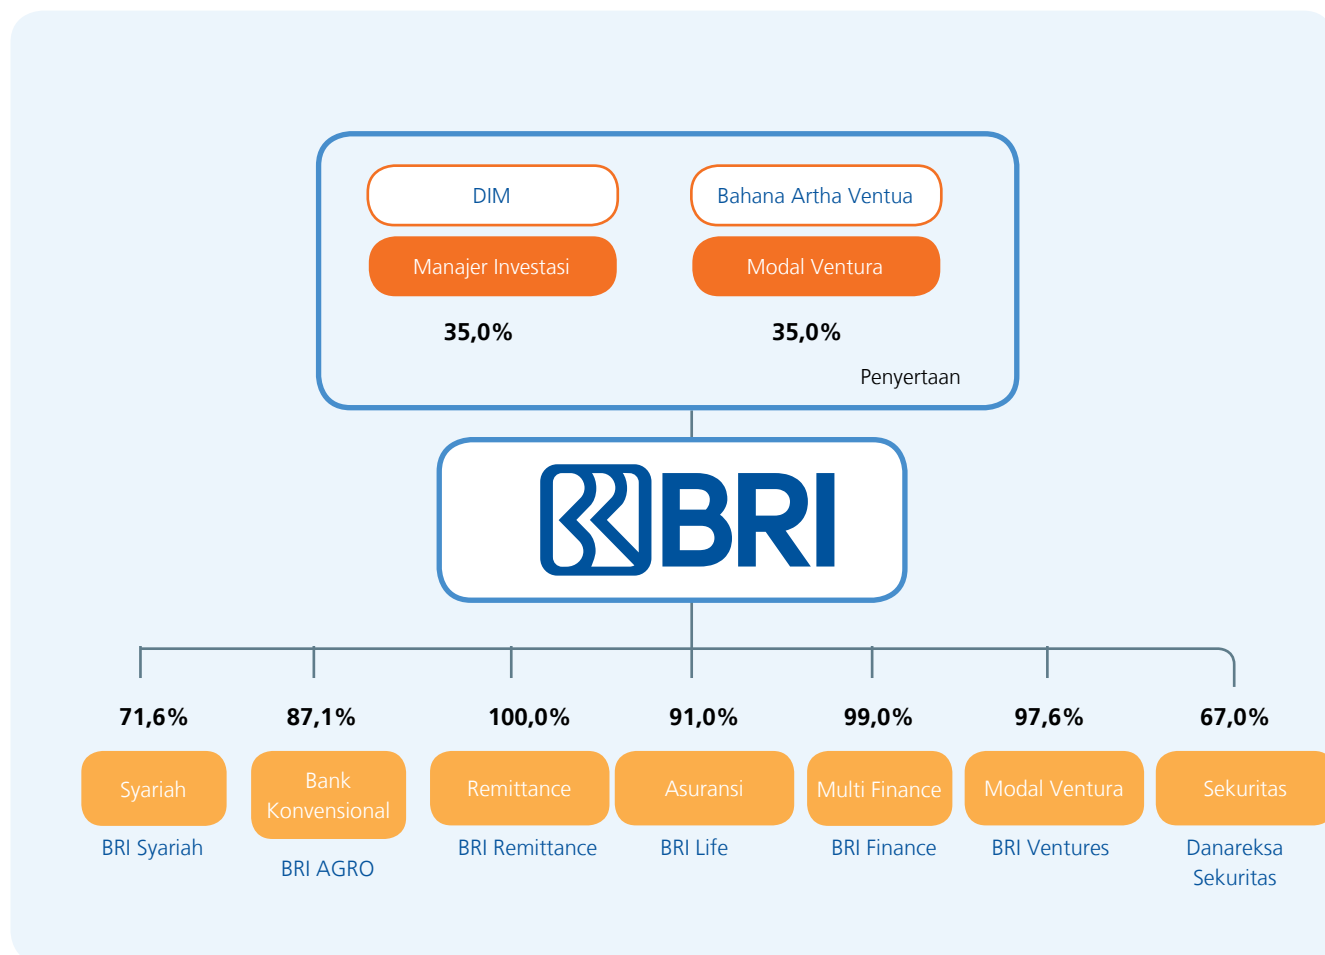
DIM

Manajer Investasi

35,0%

Bahana Artha Ventua

Modal Ventura

35,0%

Penyertaan

BRI

71,6%

Syariah

BRI Syariah

87,1%

Bank Konvensional

BRI AGRO

100,0%

Remittance

BRI Remittance

91,0%

Asuransi

BRI Life

99,0%

Multi Finance

BRI Finance

97,6%

Modal Ventura

BRI Ventures

67,0%

Sekuritas

Danareksa Sekuritas